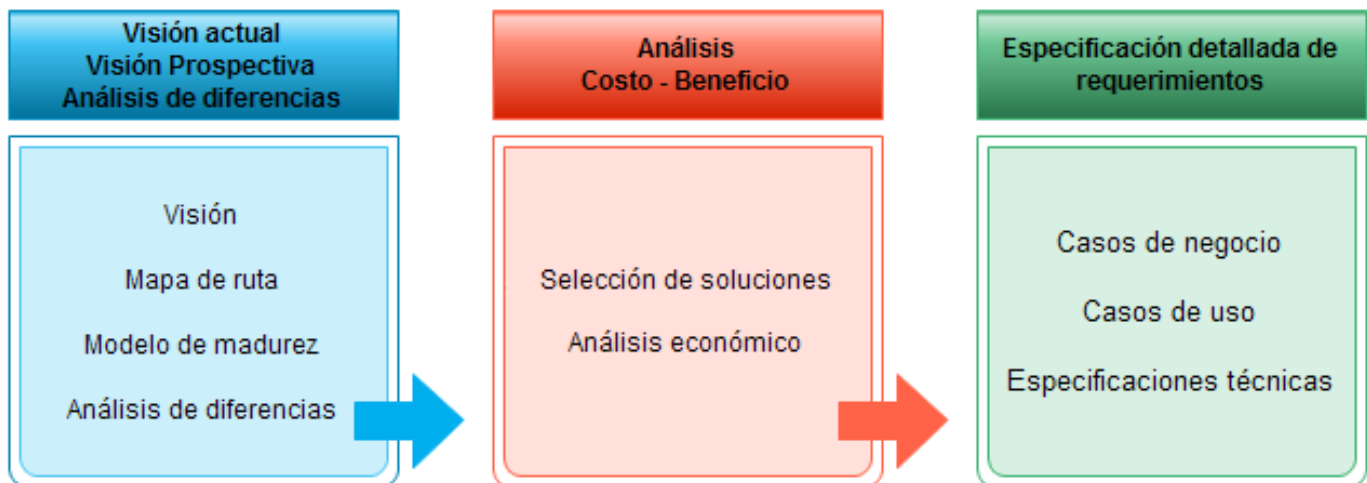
Visión actual
Visión Prospectiva
Análisis de diferencias

Visión

Mapa de ruta

Modelo de madurez

Análisis de diferencias

Análisis
Costo - Beneficio

Selección de soluciones

Análisis económico

Especificación detallada de requerimientos

Casos de negocio

Casos de uso

Especificaciones técnicas